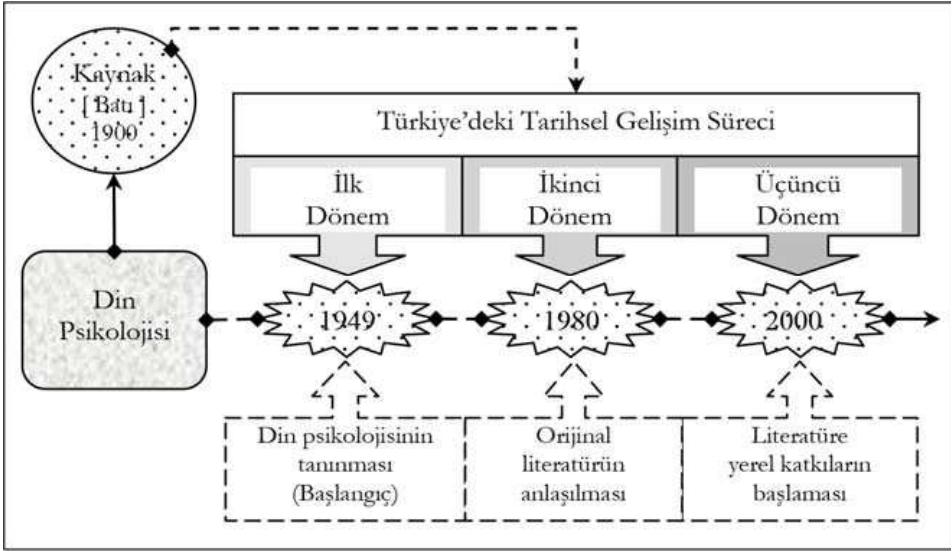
Kaynak
[ Batı ]
1900

Türkiye'deki Tarihsel Gelişim Süreci

İlk Dönem

İkinci Dönem

Üçüncü Dönem

Din Psikolojisi

1949

1980

2000

Din psikolojisinin tanınması (Başlangıç)

Orijinal literatürün anlaşılması

Literatüre yerel katkıların başlaması